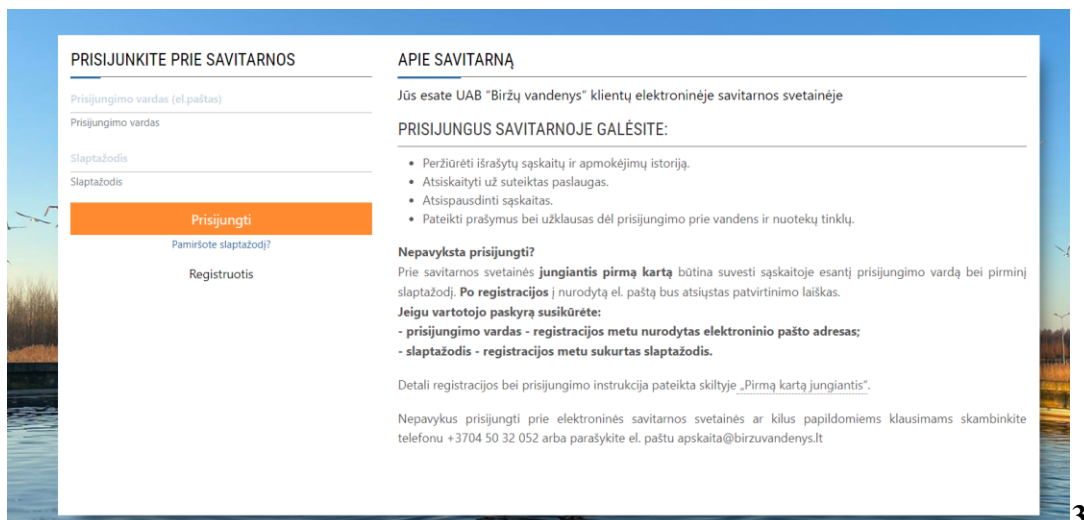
PRISIJUNKITE PRIE SAVITARNOS

Prisijungimo vardas (el.paštas)

Prisijungimo vardas

Slaptažodis

Slaptažodis

Prisijungti

Pamiršote slaptažodį?

Registruotis

APIE SAVITARNĄ

Jūs esate UAB "Biržų vandenys" klientų elektroninėje savitarnos svetainėje

PRISIJUNGUS SAVITARNOJE GALĖSITE:

- Peržiūrėti išrašytų sąskaitų ir apmokėjimų istoriją.
- Atsiskaityti už suteiktas paslaugas.
- Atsispausdinti sąskaitas.
- Pateikti prašymus bei užklausas dėl prisijungimo prie vandens ir nuotekų tinklų.

**Nepavyksta prisijungti?**
Prie savitarnos svetainės **jungiantis pirmą kartą** būtina suvesti sąskaitoje esantį prisijungimo vardą bei pirminį slaptažodį. **Po registracijos** į nurodytą el. paštą bus atsiųstas patvirtinimo laiškas.
**Jeigu vartotojo paskyrą susikūrėte:**
**- prisijungimo vardas - registracijos metu nurodytas elektroninio pašto adresas;**
**- slaptažodis - registracijos metu sukurtas slaptažodis.**

Detali registracijos bei prisijungimo instrukcija pateikta skiltyje „Pirmą kartą jungiantis".

Nepavykus prisijungti prie elektroninės savitarnos svetainės ar kilus papildomiems klausimams skambinkite telefonu +3704 50 32 052 arba parašykite el. paštu apskaita@birzuvandenys.lt

3